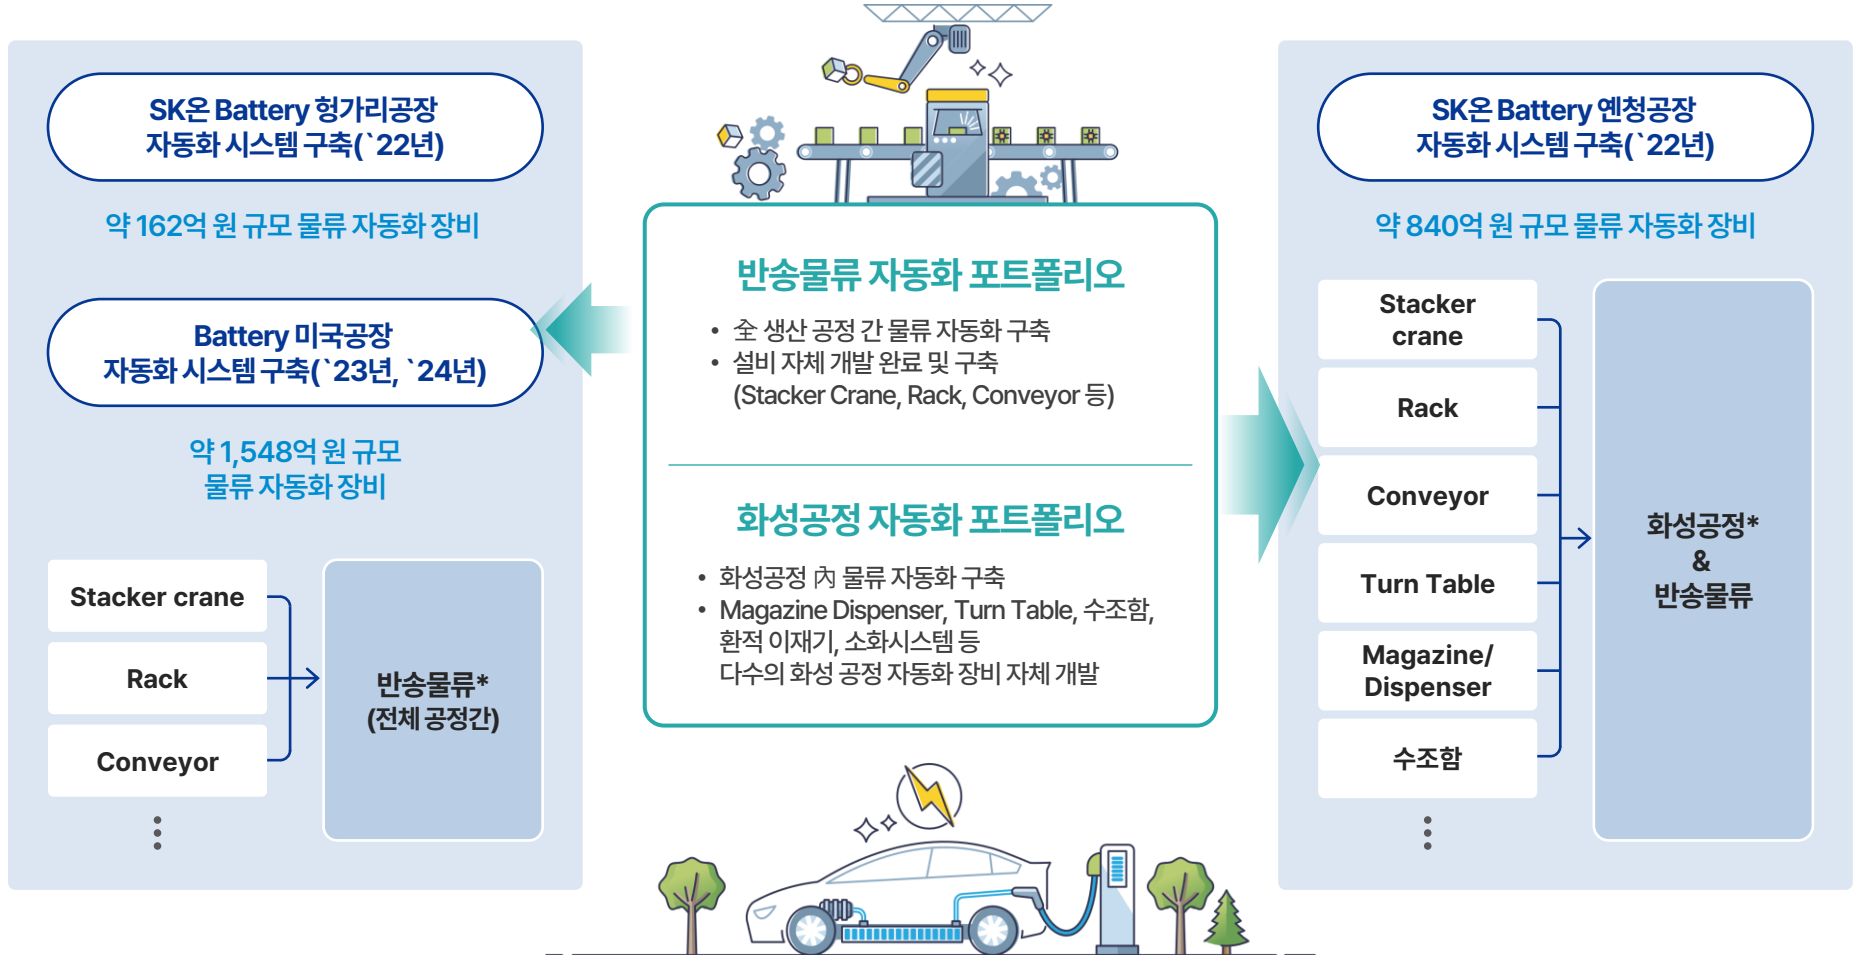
SK온 Battery 헝가리공장
자동화 시스템 구축(`22년)

약 162억 원 규모 물류 자동화 장비

Battery 미국공장
자동화 시스템 구축(`23년, `24년)

약 1,548억 원 규모
물류 자동화 장비

Stacker crane

Rack

Conveyor

⋮

반송물류*
(전체 공정간)

반송물류 자동화 포트폴리오

• 全 생산 공정 간 물류 자동화 구축
• 설비 자체 개발 완료 및 구축
(Stacker Crane, Rack, Conveyor 등)

화성공정 자동화 포트폴리오

• 화성공정 內 물류 자동화 구축
• Magazine Dispenser, Turn Table, 수조함, 환적 이재기, 소화시스템 등
다수의 화성 공정 자동화 장비 자체 개발

SK온 Battery 옌청공장
자동화 시스템 구축(`22년)

약 840억 원 규모 물류 자동화 장비

Stacker crane

Rack

Conveyor

Turn Table

Magazine/ Dispenser

수조함

⋮

화성공정*
&
반송물류